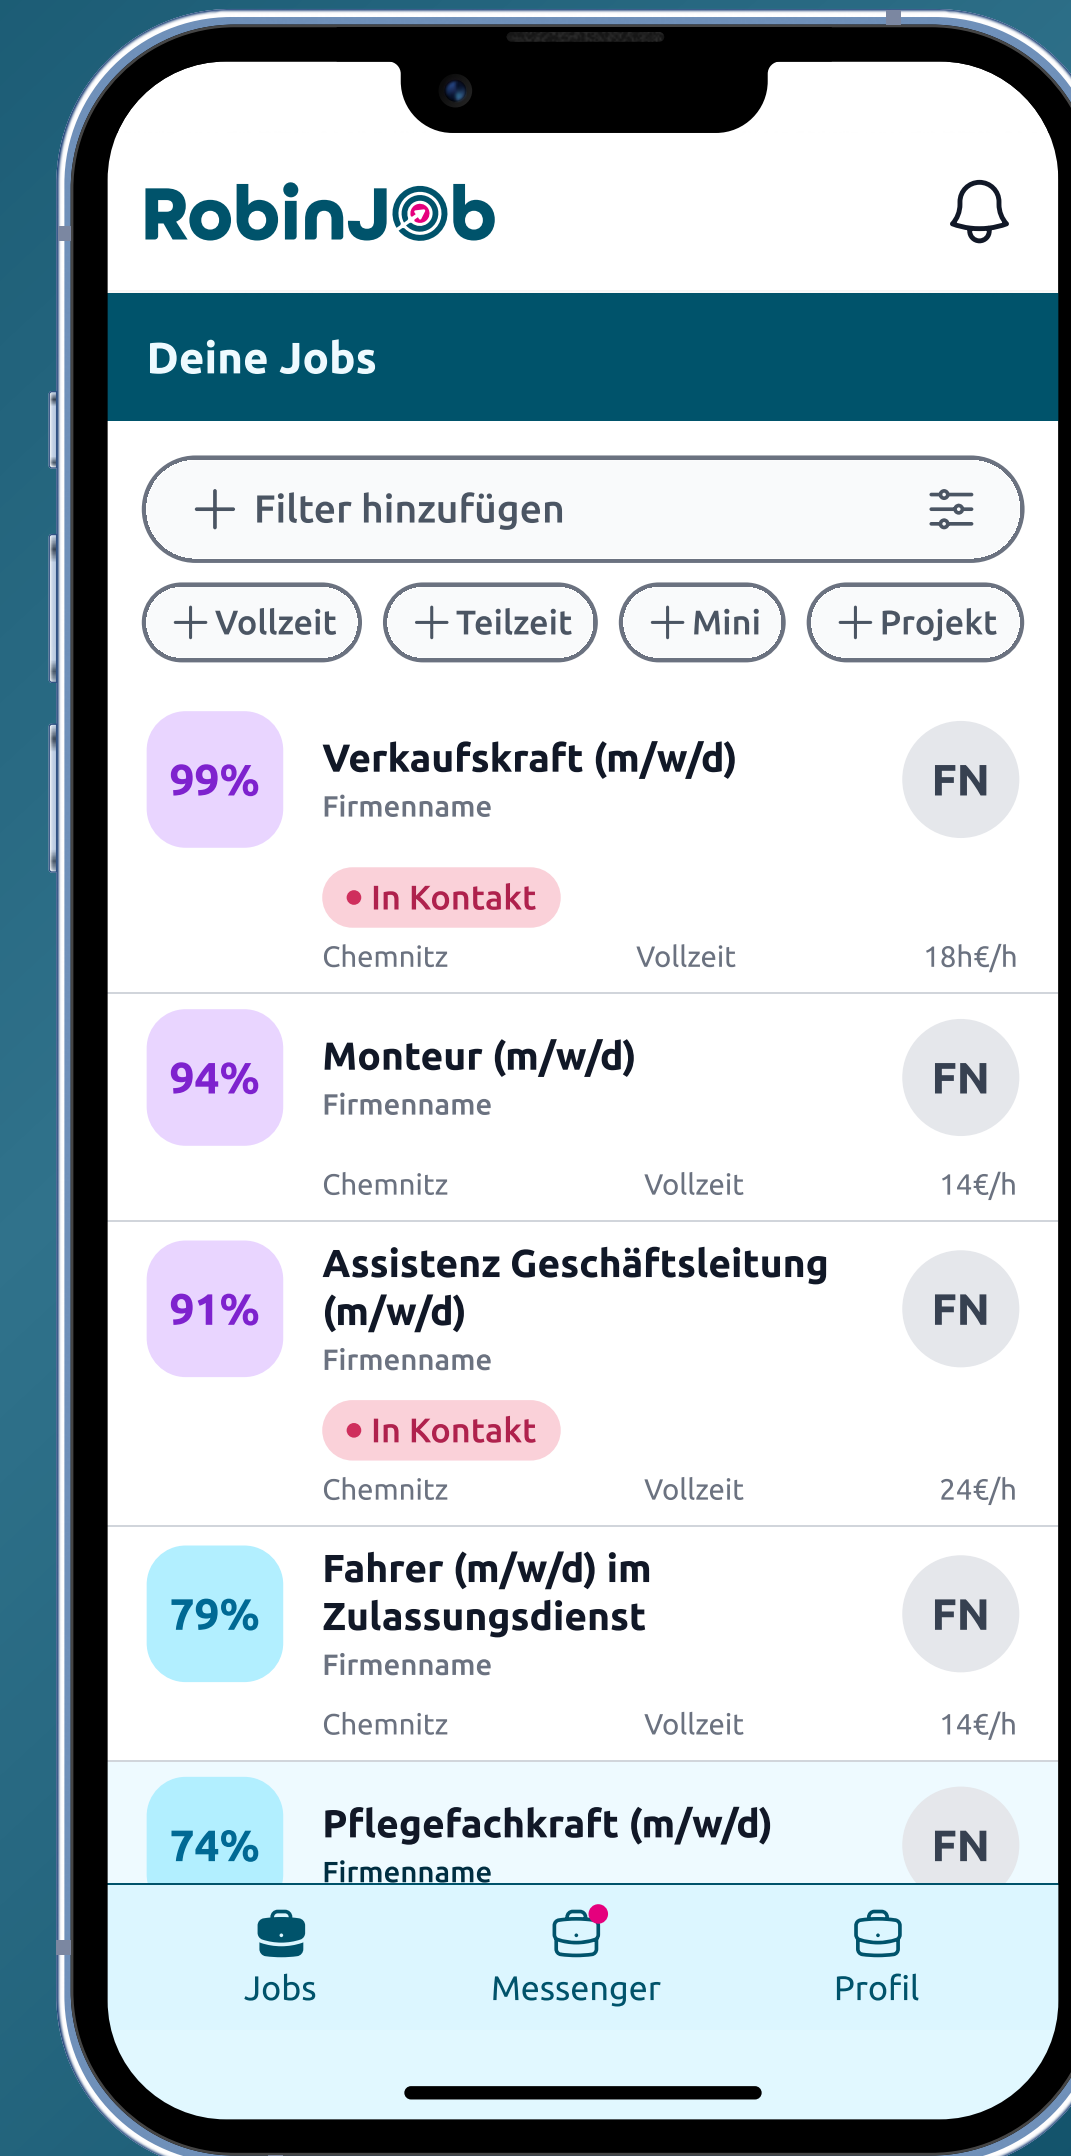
RobinJob

Deine Jobs

+ Filter hinzufügen

+ Vollzeit + Teilzeit + Mini + Projekt

99%
Verkaufskraft (m/w/d)
Firmenname
FN
In Kontakt
Chemnitz Vollzeit 18h€/h

94%
Monteur (m/w/d)
Firmenname
FN
Chemnitz Vollzeit 14€/h

91%
Assistenz Geschäftsleitung (m/w/d)
Firmenname
FN
In Kontakt
Chemnitz Vollzeit 24€/h

79%
Fahrer (m/w/d) im Zulassungsdienst
Firmenname
FN
Chemnitz Vollzeit 14€/h

74%
Pflegefachkraft (m/w/d)
Firmenname
FN

Jobs Messenger Profil